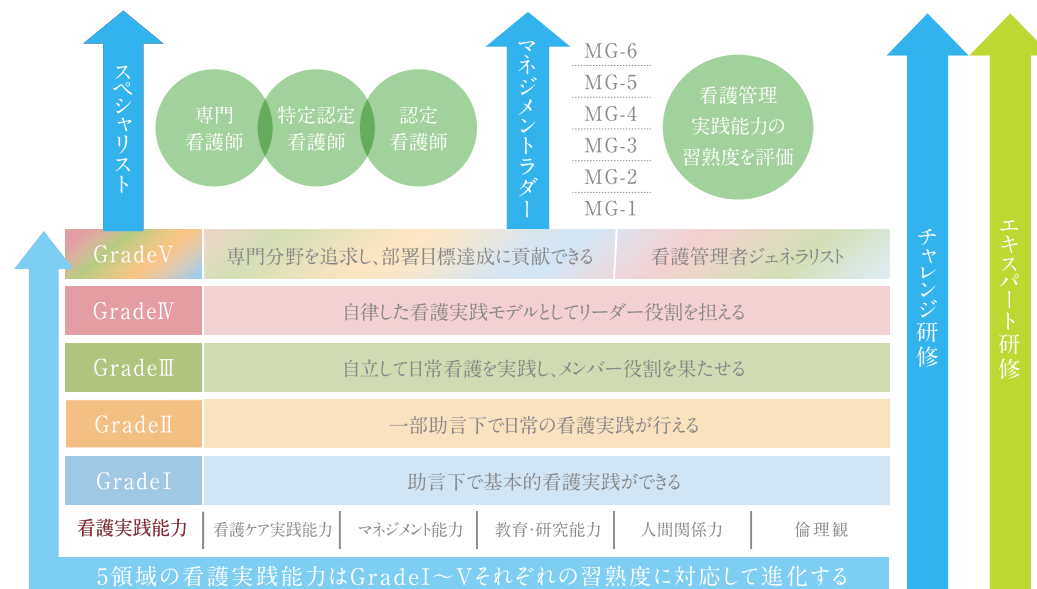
スペシャリスト

専門看護師

特定認定看護師

認定看護師

マネジメントラダー

MG-6
MG-5
MG-4
MG-3
MG-2
MG-1

看護管理実践能力の習熟度を評価

チャレンジ研修

エキスパート研修

GradeⅤ 専門分野を追求し、部署目標達成に貢献できる 看護管理者ジェネラリスト

GradeⅣ 自律した看護実践モデルとしてリーダー役割を担える

GradeⅢ 自立して日常看護を実践し、メンバー役割を果たせる

GradeⅡ 一部助言下で日常の看護実践が行える

GradeⅠ 助言下で基本的看護実践ができる

| 看護実践能力 | 看護ケア実践能力 | マネジメント能力 | 教育・研究能力 | 人間関係力 | 倫理観 |
|---|---|---|---|---|---|

5領域の看護実践能力はGradeⅠ～Ⅴそれぞれの習熟度に対応して進化する